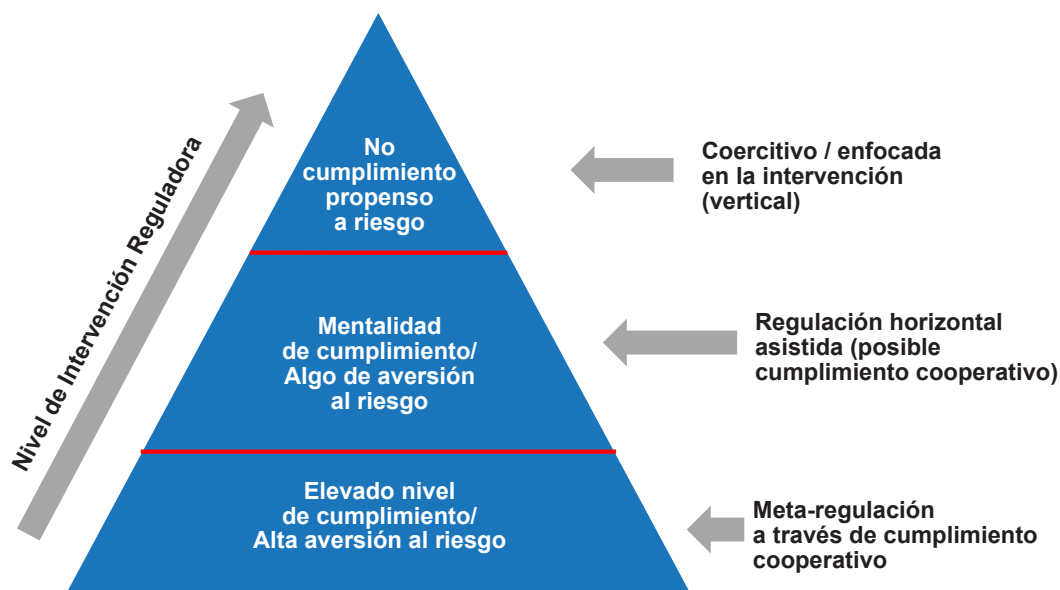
Nivel de Intervención Reguladora

No cumplimiento propenso a riesgo

Coercitivo / enfocada en la intervención (vertical)

Mentalidad de cumplimiento/ Algo de aversión al riesgo

Regulación horizontal asistida (posible cumplimiento cooperativo)

Elevado nivel de cumplimiento/ Alta aversión al riesgo

Meta-regulación a través de cumplimiento cooperativo